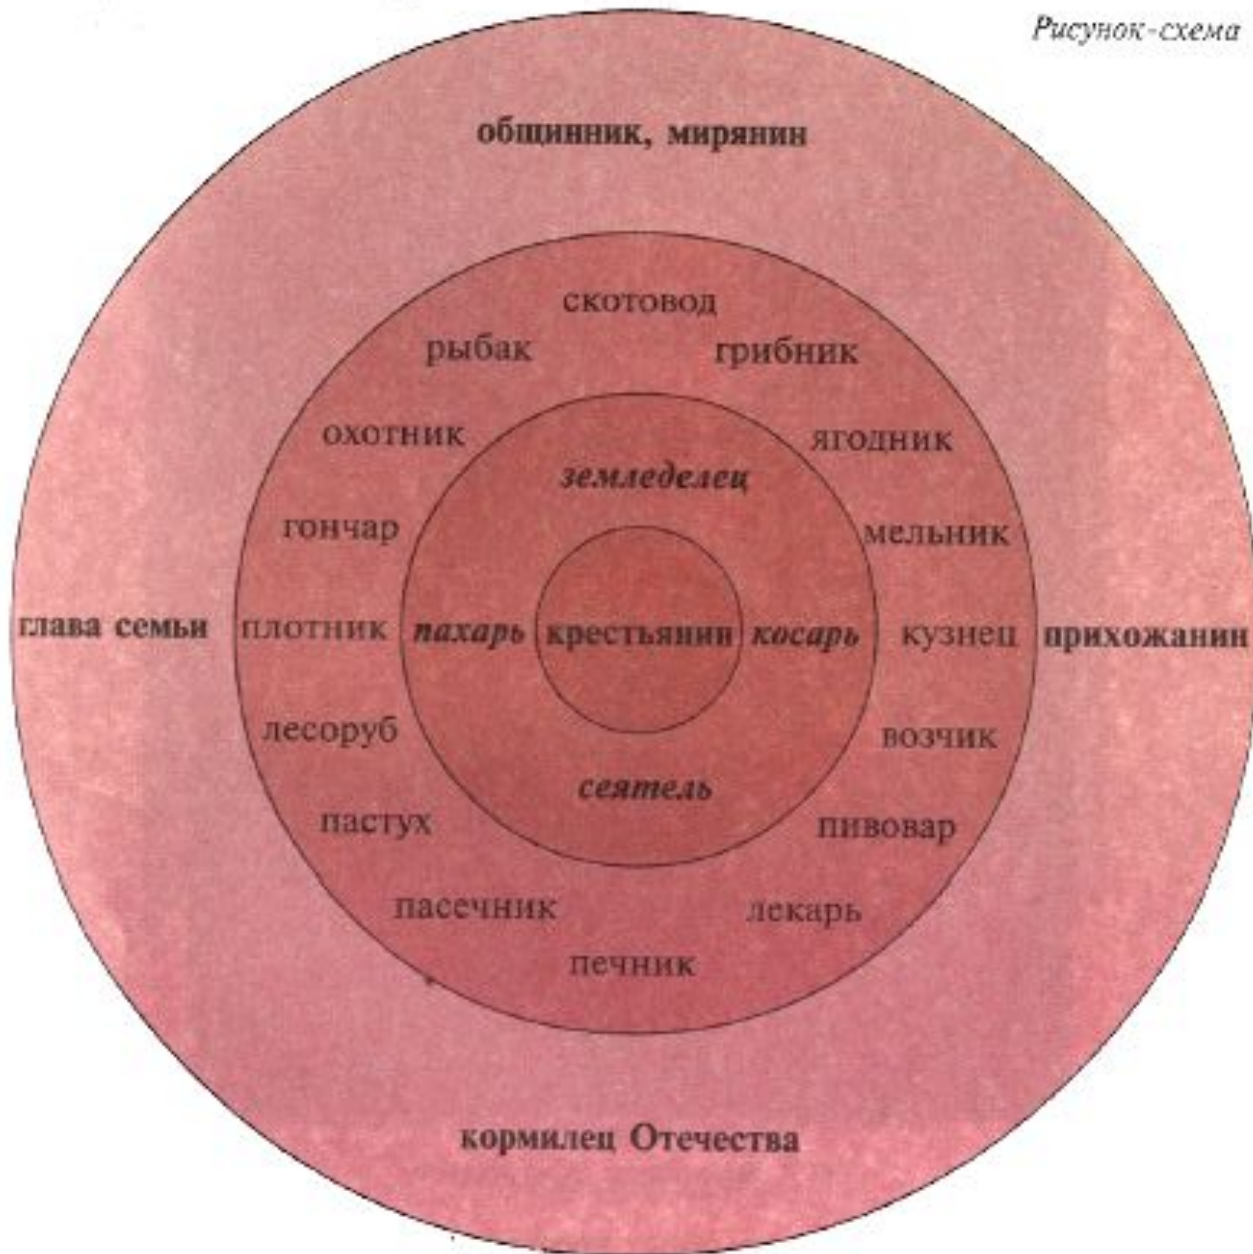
Рисунок-схема

общинник, мирянин

скотовод
рыбак
грибник
охотник
ягодник
земледелец
гончар
мельник
глава семьи
плотник
пахарь
крестьянин
косарь
кузнец
прихожанин
лесоруб
возчик
сеятель
пастух
пивовар
пасечник
лекарь
печник

кормилец Отечества